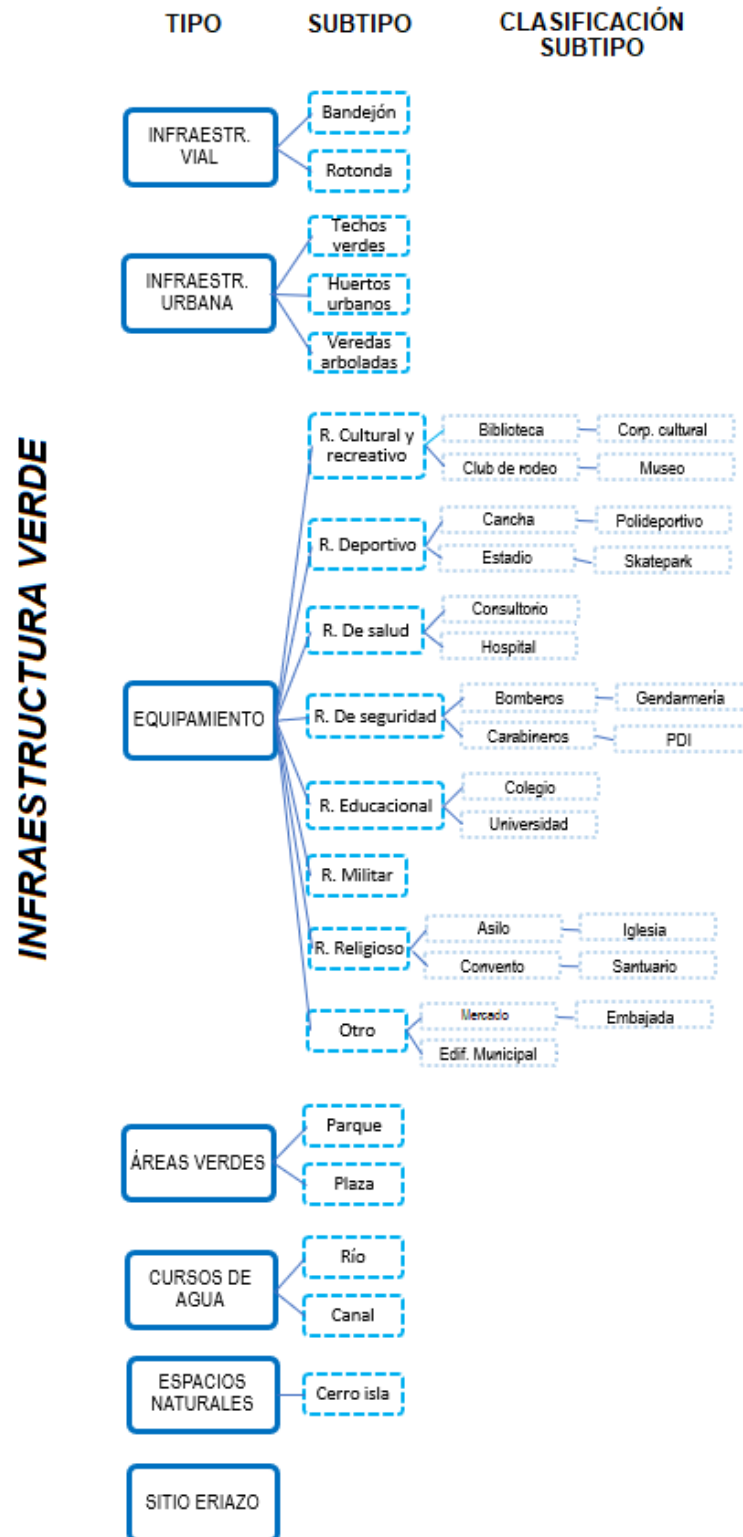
TIPO

SUBTIPO

CLASIFICACIÓN SUBTIPO

INFRAESTRUCTURA VERDE

INFRAESTR. VIAL

Bandejón

Rotonda

INFRAESTR. URBANA

Techos verdes

Huertos urbanos

Veredas arboladas

EQUIPAMIENTO

R. Cultural y recreativo

Biblioteca

Corp. cultural

Club de rodeo

Museo

R. Deportivo

Cancha

Polideportivo

Estadio

Skatepark

R. De salud

Consultorio

Hospital

R. De seguridad

Bomberos

Gendarmería

Carabineros

PDI

R. Educacional

Colegio

Universidad

R. Militar

R. Religioso

Asilo

Iglesia

Convento

Santuario

Otro

Mercado

Embajada

Edif. Municipal

ÁREAS VERDES

Parque

Plaza

CURSOS DE AGUA

Río

Canal

ESPACIOS NATURALES

Cerro isla

SITIO ERIAZO